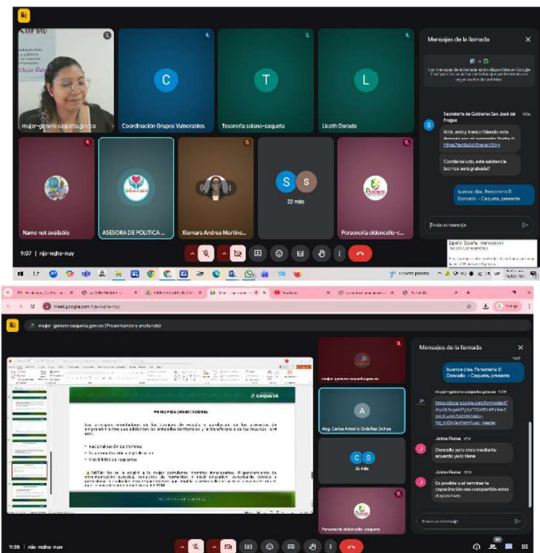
Mensajes de la llamada

C
Coordinacion Grupos Vulnerables

T
Tesoreria solano-caqueta

L
Liceth Dorado

mujer-genero caqueta.gov.co

Name not available

ASESORA DE POLITICA ...

Ximena Andrea Martino...

32 más

Personeria eldoncello-c...

Secretaria de Gobierno San José del Fragua

Contaduria solo, esta asistencia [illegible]

Buenos días, Personería El Doncello – Caquetá, presente

9:07 | njo-nqho-mxy

meet.google.com/njo-nqho-mxy

mujer-genero caqueta.gov.co (Presentando y anotando)

Mensajes de la llamada

Buenos días, Personería El Doncello – Caquetá, presente

mujer-genero caqueta.gov.co

Jaime Roma

Jaime Roma

A
Abg. Carlos Arturo Ordoñez Ochoa

35 más

Personería eldoncello-caqueta

PRINCIPIOS ORIENTADORES

CAQUETÁ

9:35 | njo-nqho-mxy